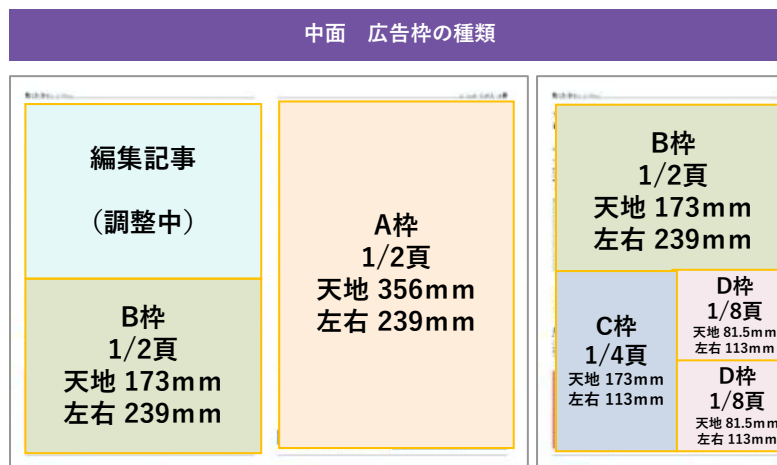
中面　広告枠の種類

編集記事

（調整中）

B枠
1/2頁
天地 173mm
左右 239mm

A枠
1/2頁
天地 356mm
左右 239mm

B枠
1/2頁
天地 173mm
左右 239mm

C枠
1/4頁
天地 173mm
左右 113mm

D枠
1/8頁
天地 81.5mm
左右 113mm

D枠
1/8頁
天地 81.5mm
左右 113mm